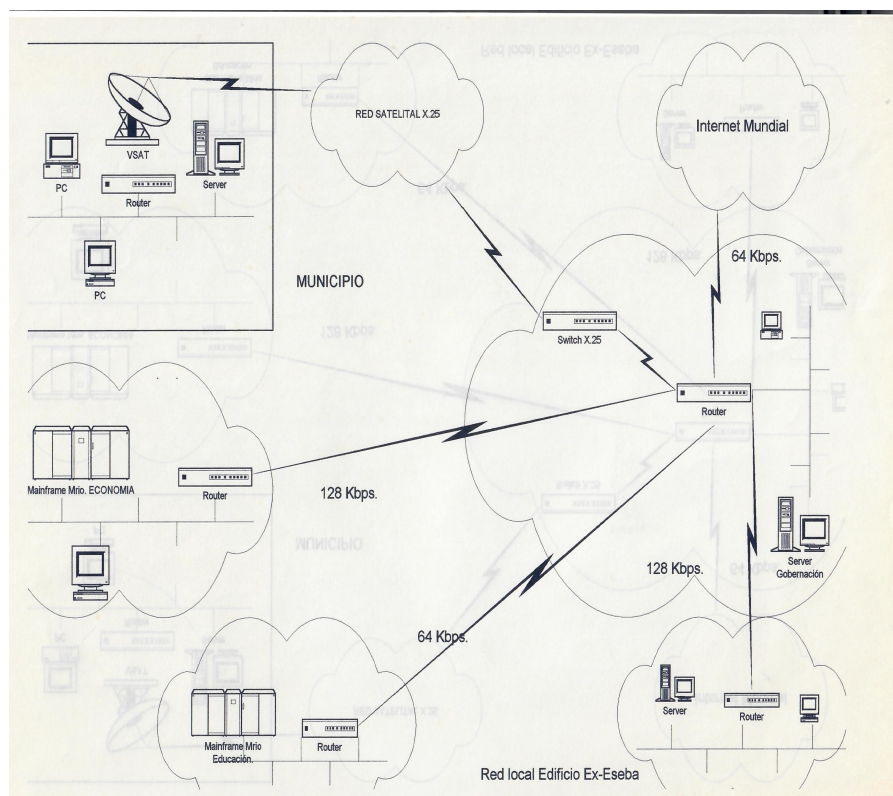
RED SATELITAL X.25

Internet Mundial

VSAT

PC

Server

Router

PC

MUNICIPIO

64 Kbps.

Switch X.25

Router

Mainframe Mrio. ECONOMIA

Router

128 Kbps.

Server Gobernación

128 Kbps.

64 Kbps.

Server

Router

Mainframe Mrio Educación.

Router

Red local Edificio Ex-Eseba